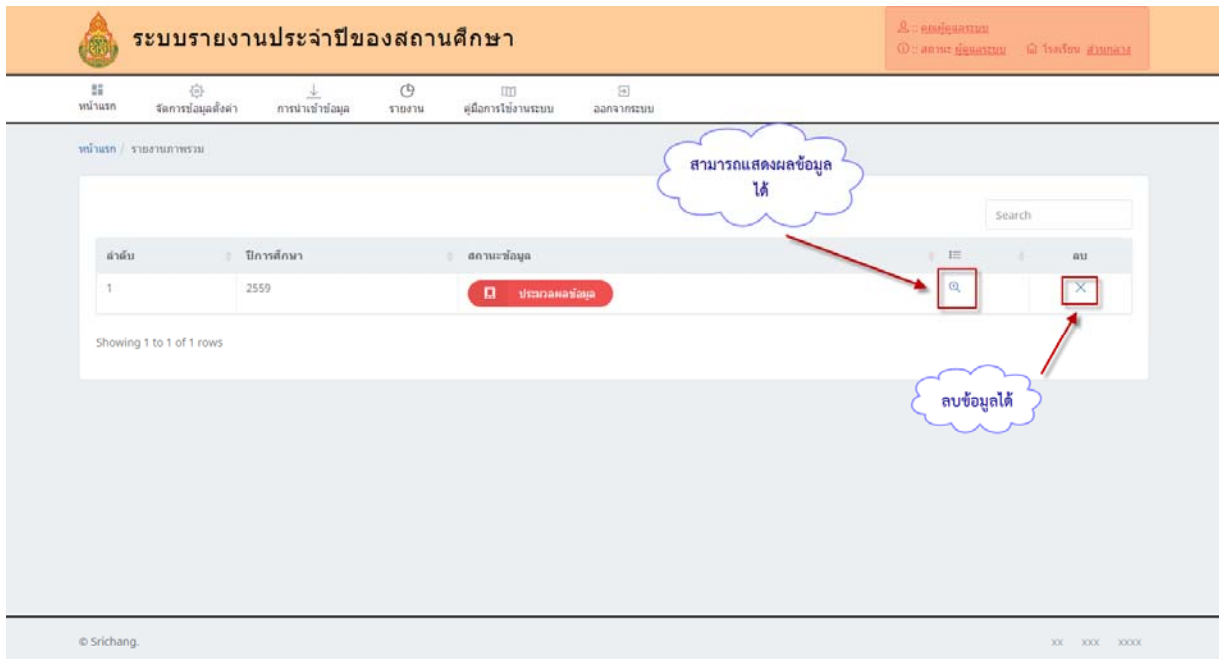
ระบบรายงานประจำปีของสถานศึกษา

: คุณผู้ดูแลระบบ
: สถานะ ผู้ดูแลระบบ โรงเรียน ส่วนกลาง

หน้าแรก จัดการข้อมูลตั้งค่า การนำเข้าข้อมูล รายงาน คู่มือการใช้งานระบบ ออกจากระบบ

หน้าแรก / รายงานภาพรวม

สามารถแสดงผลข้อมูลได้

Search

| ลำดับ | ปีการศึกษา | สถานะข้อมูล | | ลบ |
|---|---|---|---|---|
| 1 | 2559 | ประมวลผลข้อมูล | | |

Showing 1 to 1 of 1 rows

ลบข้อมูลได้

© Srichang.

XX XXX XXXX